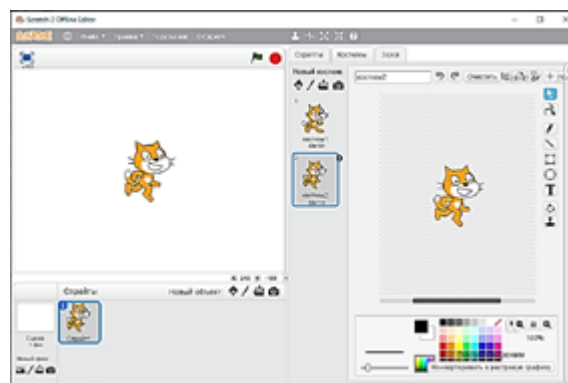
Scratch 2 Offline Editor

SCRATCH Файл ▾ Правка ▾ Подсказки О проекте

Скрипты Костюмы Звуки

Новый костюм:

костюм2

Очистить

костюм1

костюм2

x: 240 y: 109

Спрайты Новый объект:

Сцена 1 фон

Новый фон:

Спрайт1

100%

Конвертировать в растровую графику